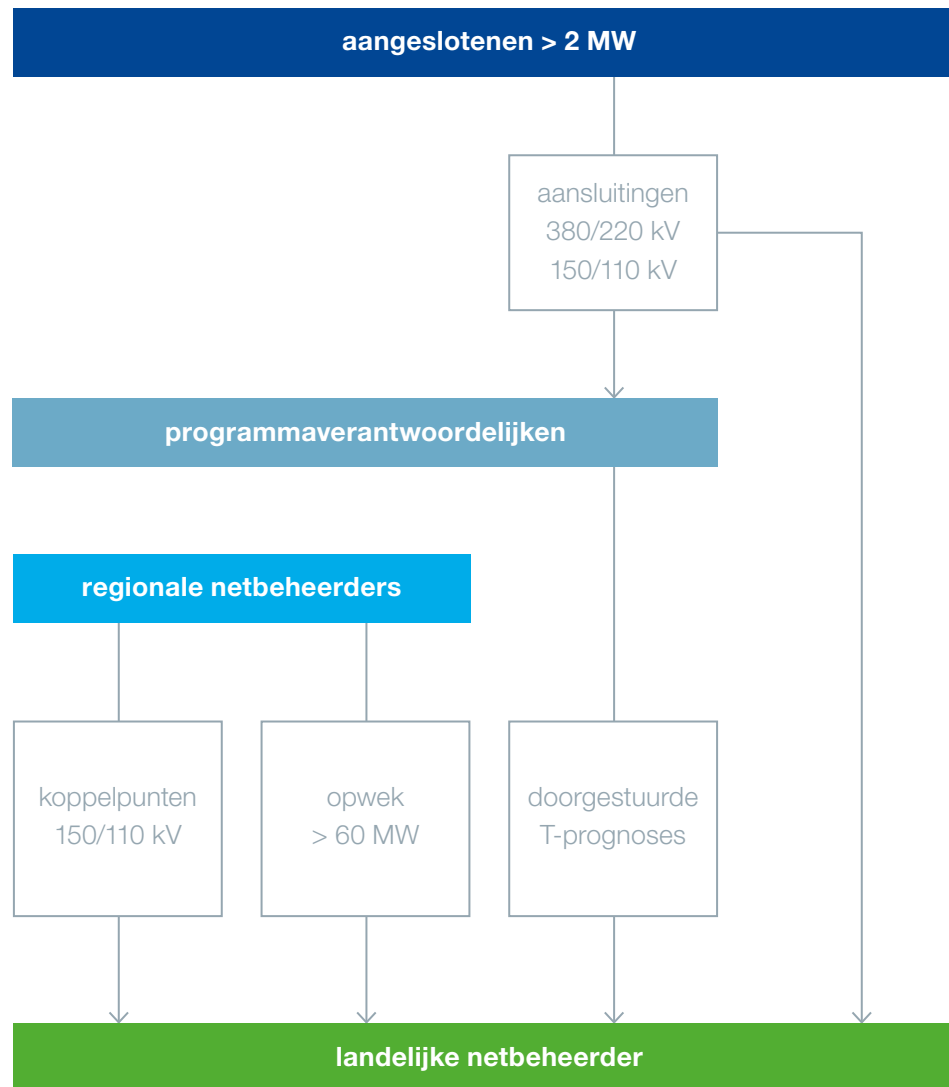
aangeslotenen > 2 MW

aansluitingen
380/220 kV
150/110 kV

programmaverantwoordelijken

regionale netbeheerders

koppelpunten
150/110 kV

opwek
> 60 MW

doorgestuurde
T-prognoses

landelijke netbeheerder